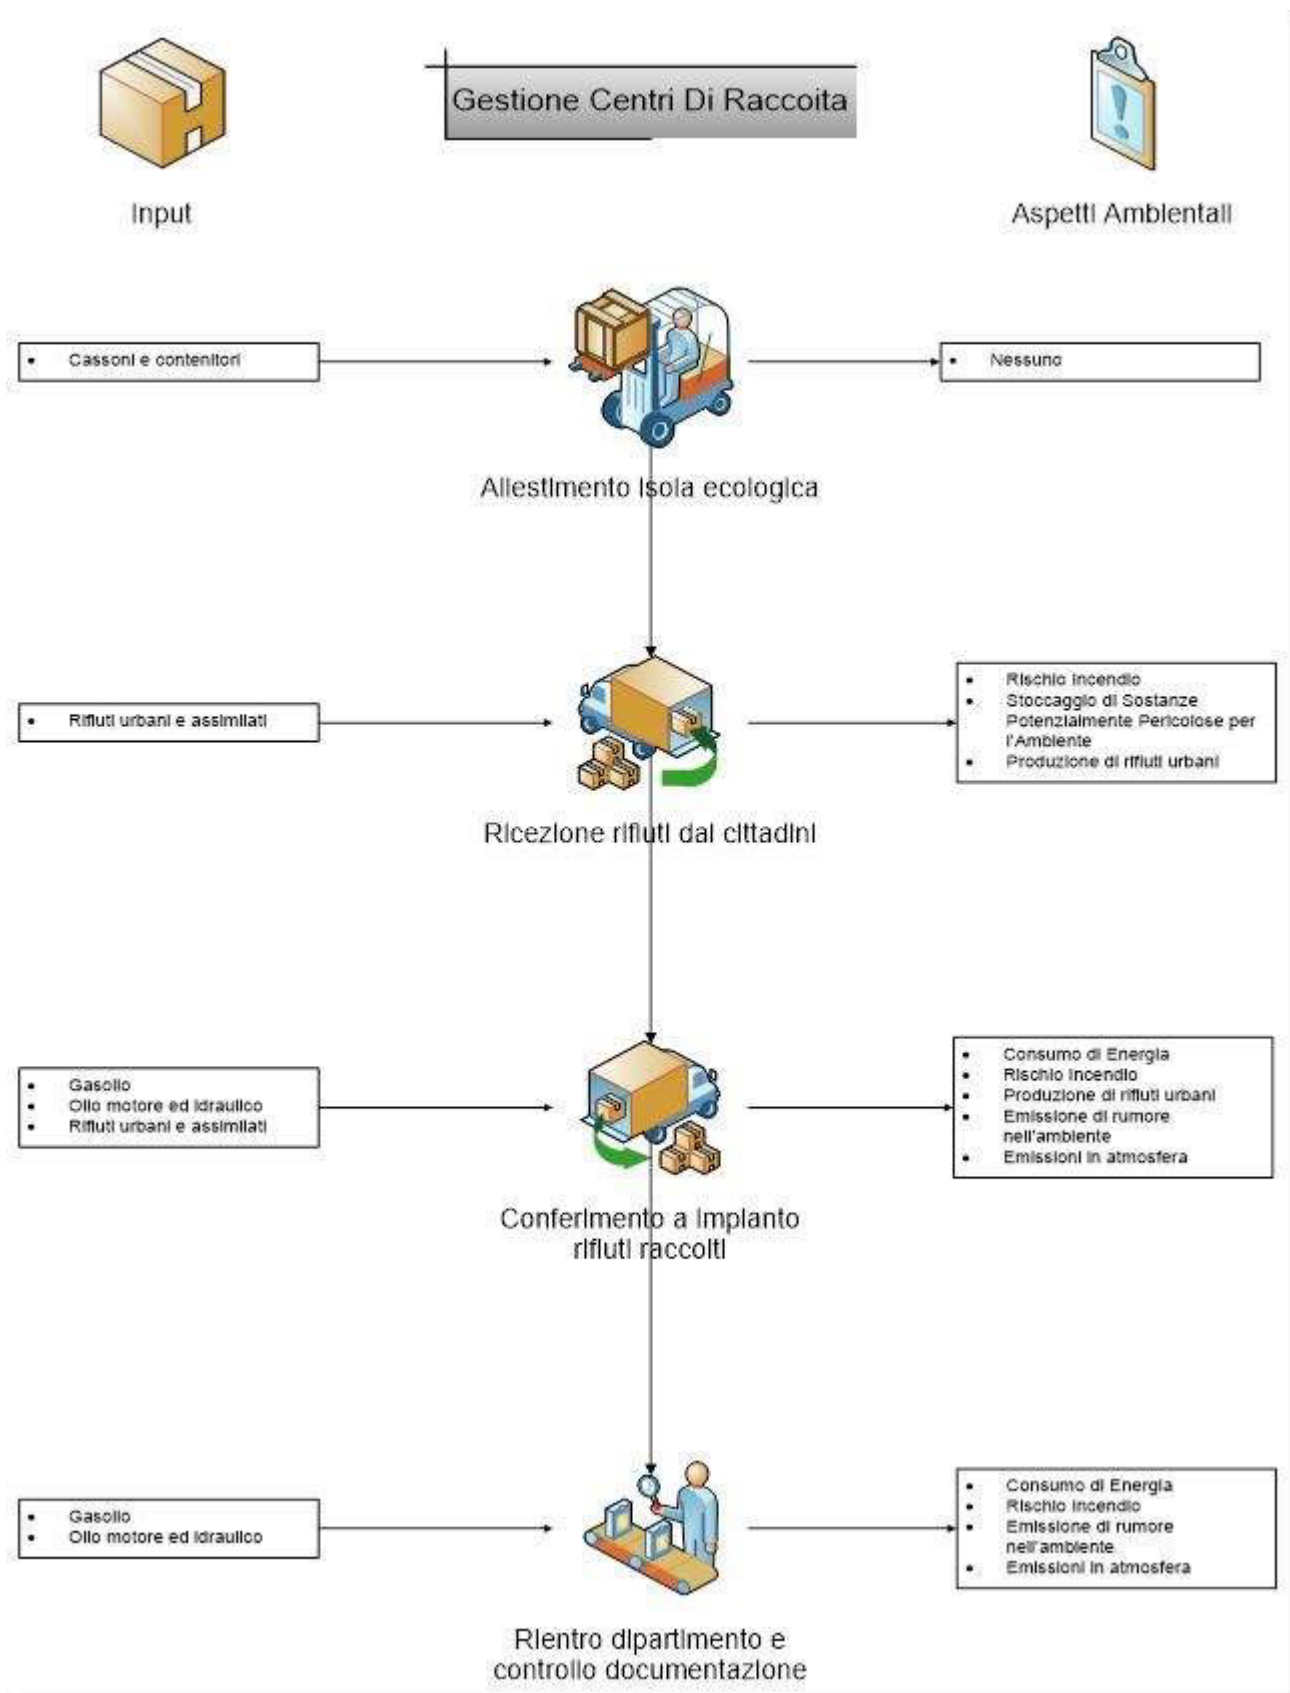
Gestione Centri Di Raccoita

Input

Aspetti Ambientali

- Cassoni e contenitori

- Nessuno

Allestimento Isola ecologica

- Rifiuti urbani e assimilati

- Rischio incendio
- Stoccaggio di Sostanze Potenzialmente Pericolose per l'Ambiente
- Produzione di rifiuti urbani

Ricezione rifiuti dai cittadini

- Gasolio
- Olio motore ed idraulico
- Rifiuti urbani e assimilati

- Consumo di Energia
- Rischio incendio
- Produzione di rifiuti urbani
- Emissione di rumore nell'ambiente
- Emissioni in atmosfera

Conferimento a impianto rifiuti raccolti

- Gasolio
- Olio motore ed idraulico

- Consumo di Energia
- Rischio incendio
- Emissione di rumore nell'ambiente
- Emissioni in atmosfera

Rientro dipartimento e controllo documentazione